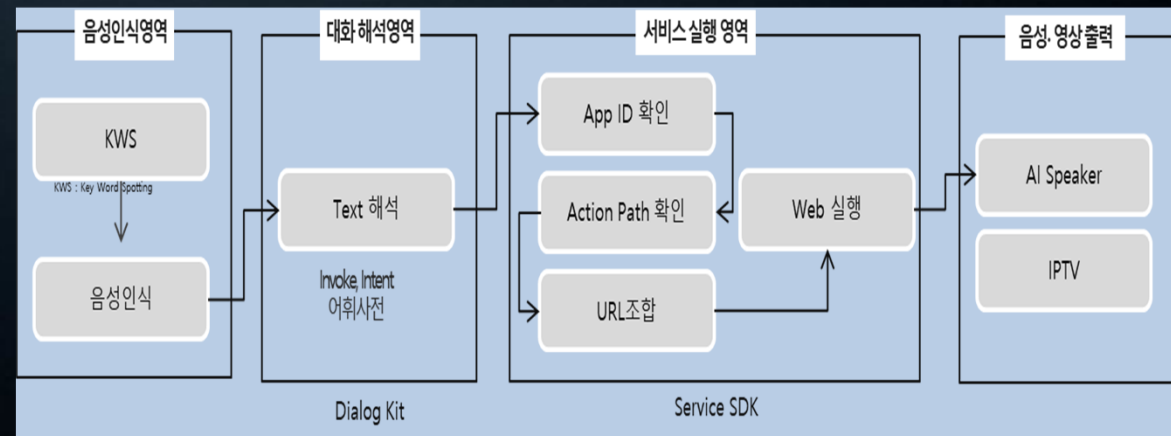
음성인식영역

KWS

KWS : Key Word Spotting

음성인식

대화 해석영역

Text 해석

Invoke, Intent
어휘사전

Dialog Kit

서비스 실행 영역

App ID 확인

Action Path 확인

URL조합

Web 실행

Service SDK

음성, 영상 출력

AI Speaker

IPTV